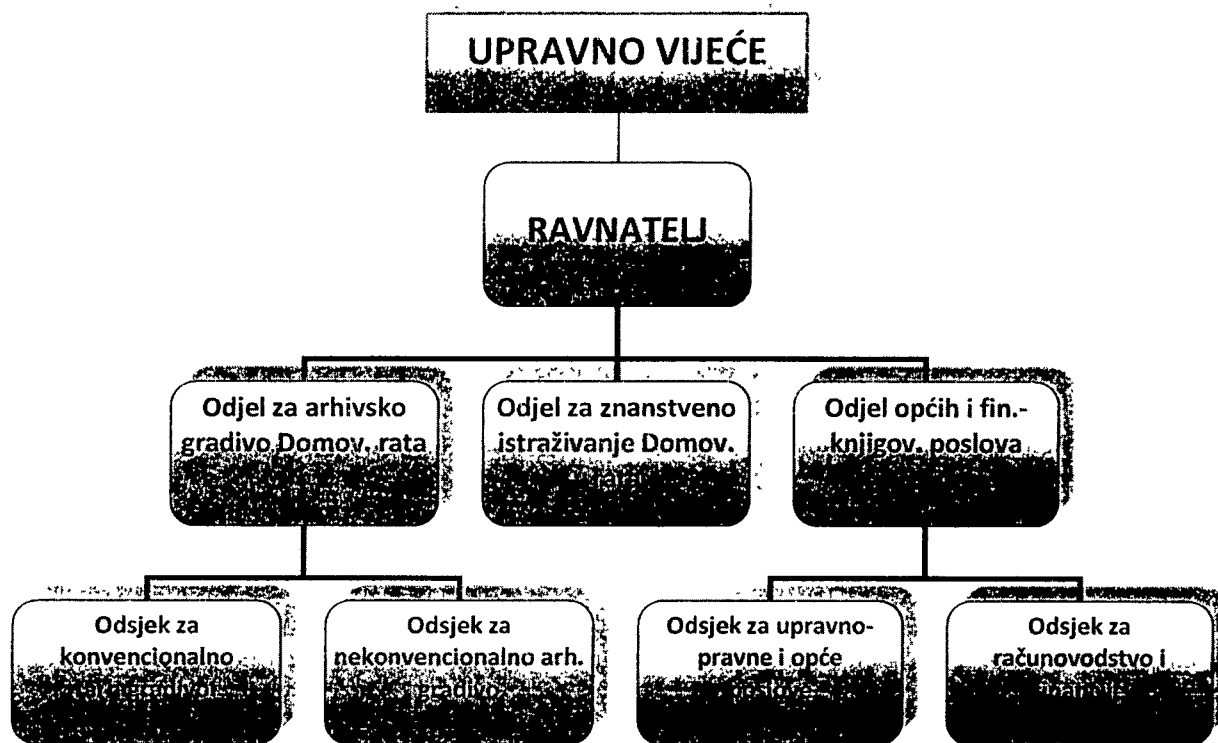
UPRAVNO VIJEĆE

RAVNATELJ

Odjel za arhivsko gradivo Domov. rata

Odjel za znanstveno istraživanje Domov. rata

Odjel općih i fin.-knjigov. poslova

Odsjek za konvencionalno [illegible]

Odsjek za nekonvencionalno arh. gradivo

Odsjek za upravno-pravne i opće poslove

Odsjek za računovodstvo i financije